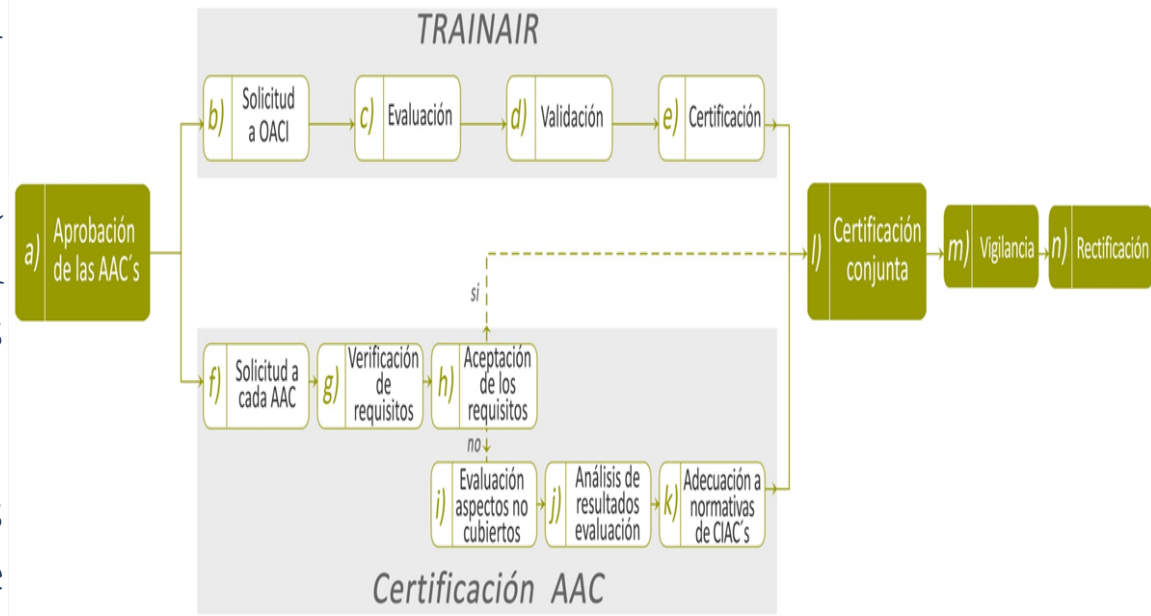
TRAINAIR

a) Aprobación de las AAC´s

b) Solicitud a OACI

c) Evaluación

d) Validación

e) Certificación

l) Certificación conjunta

m) Vigilancia

n) Rectificación

si

f) Solicitud a cada AAC

g) Verificación de requisitos

h) Aceptación de los requisitos

no

i) Evaluación aspectos no cubiertos

j) Análisis de resultados evaluación

k) Adecuación a normativas de CIAC´s

Certificación AAC